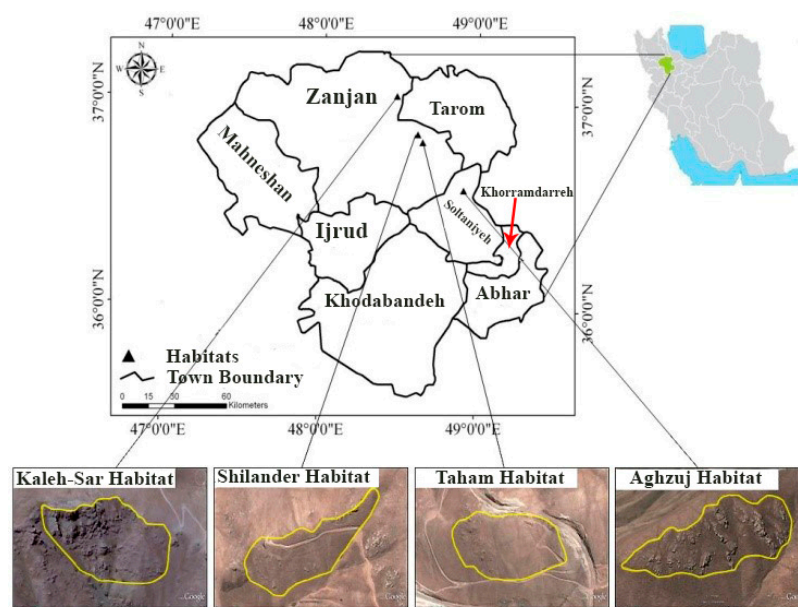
47°0'0"E
48°0'0"E
49°0'0"E
37°0'0"N
37°0'0"N
36°0'0"N
36°0'0"N
N
W
E
S
Zanjan
Tarom
Mahneshan
Khorramdarreh
Soltaniyeh
Ijrud
Abhar
Khodabandeh
Habitats
Town Boundary
0 15 30 60 Kilometers
47°0'0"E
48°0'0"E
49°0'0"E
Kaleh-Sar Habitat
Shilander Habitat
Taham Habitat
Aghzuj Habitat
Google
Google
Google
Google